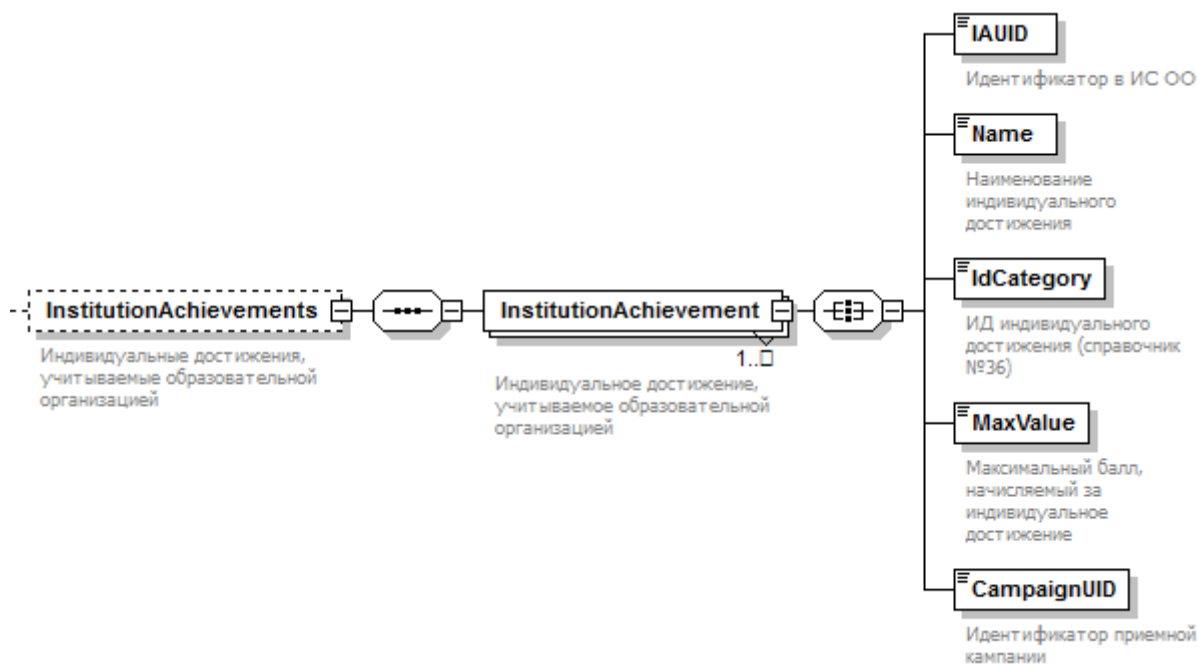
InstitutionAchievements

Индивидуальные достижения, учитываемые образовательной организацией

InstitutionAchievement

1..□

Индивидуальное достижение, учитываемое образовательной организацией

IAUID

Идентификатор в ИС ОО

Name

Наименование индивидуального достижения

IdCategory

ИД индивидуального достижения (справочник №36)

MaxValue

Максимальный балл, начисляемый за индивидуальное достижение

CampaignUID

Идентификатор приемной кампании